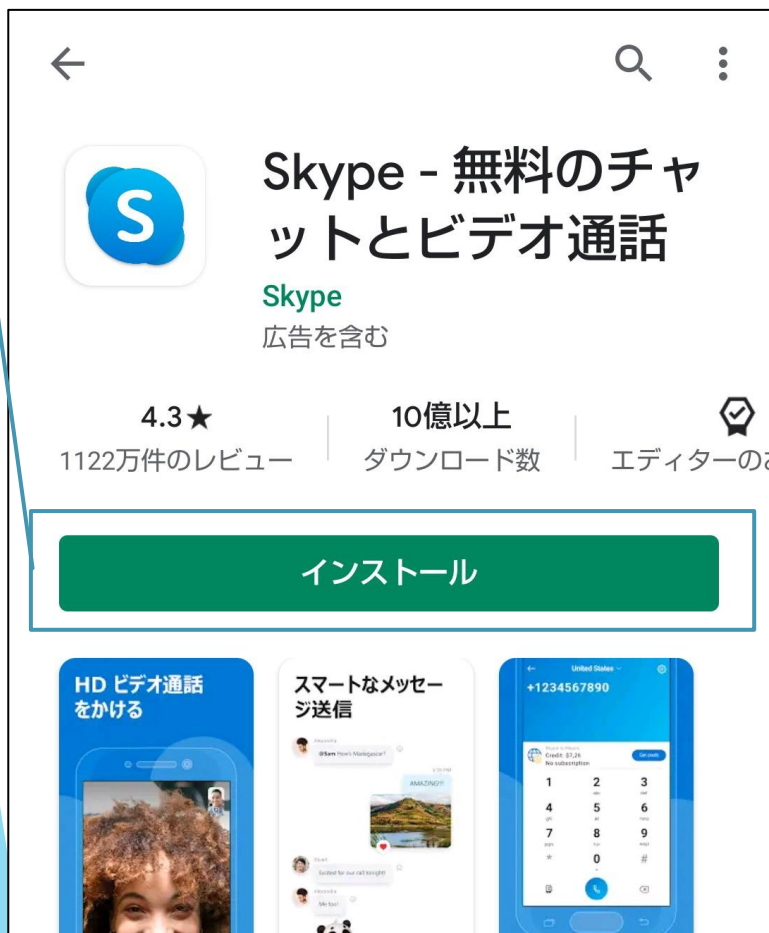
Skype - 無料のチャットとビデオ通話

Skype

広告を含む

4.3★
1122万件のレビュー

10億以上
ダウンロード数

エディターのお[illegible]

インストール

HD ビデオ通話をかける

スマートなメッセージ送信

@Sam How's Madagascar?

AMAZING!!

Me too!

United States

+1234567890

Credit: $7.26
No subscription

Get credit

1
2
3
4
5
6
7
8
9
*
0
#